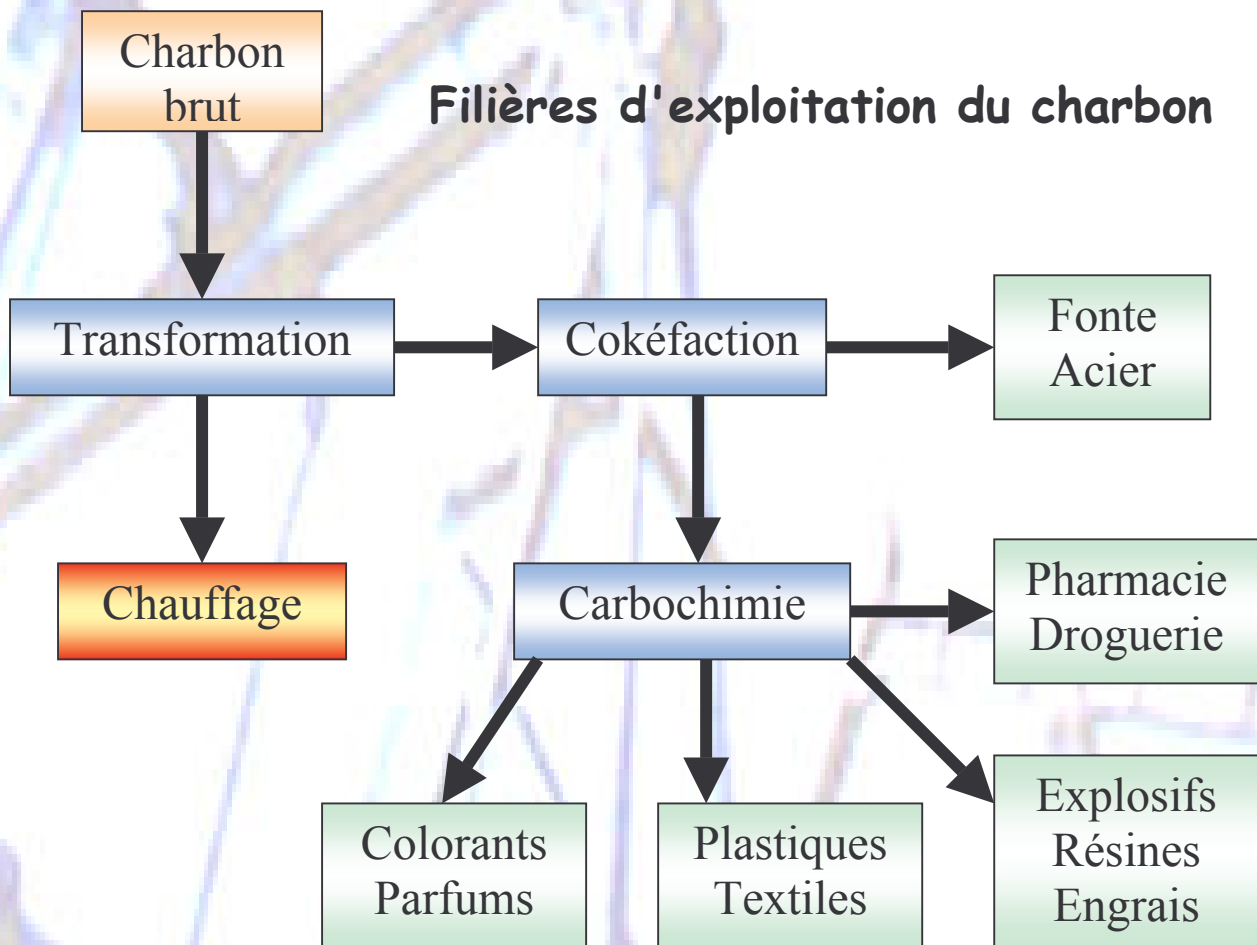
Charbon brut

Filières d'exploitation du charbon

Transformation

Cokéfaction

Fonte Acier

Chauffage

Carbochimie

Pharmacie Droguerie

Colorants Parfums

Plastiques Textiles

Explosifs Résines Engrais